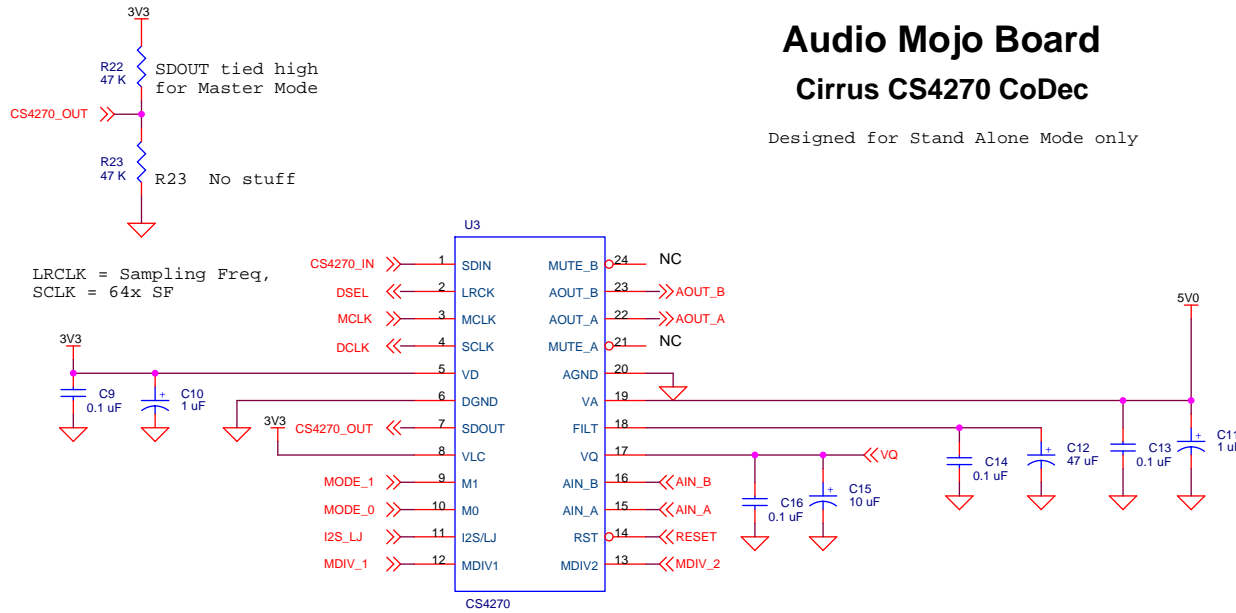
3V3

R22
47 K

SDOUT tied high
for Master Mode

CS4270_OUT

R23
47 K

R23 No stuff

Audio Mojo Board

Cirrus CS4270 CoDec

Designed for Stand Alone Mode only

LRCLK = Sampling Freq,
SCLK = 64x SF

U3

| | Pin | Name | Name | Pin | |
|---|---|---|---|---|---|
| CS4270_IN | 1 | SDIN | MUTE_B | 24 | NC |
| DSEL | 2 | LRCK | AOUT_B | 23 | AOUT_B |
| MCLK | 3 | MCLK | AOUT_A | 22 | AOUT_A |
| DCLK | 4 | SCLK | MUTE_A | 21 | NC |
| | 5 | VD | AGND | 20 | |
| | 6 | DGND | VA | 19 | |
| CS4270_OUT | 7 | SDOUT | FILT | 18 | |
| | 8 | VLC | VQ | 17 | VQ |
| MODE_1 | 9 | M1 | AIN_B | 16 | AIN_B |
| MODE_0 | 10 | M0 | AIN_A | 15 | AIN_A |
| I2S_LJ | 11 | I2S/LJ | RST | 14 | RESET |
| MDIV_1 | 12 | MDIV1 | MDIV2 | 13 | MDIV_2 |

CS4270

3V3

C9
0.1 uF

C10
1 uF

3V3

5V0

C14
0.1 uF

C12
47 uF

C13
0.1 uF

C11
1 u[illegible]

C16
0.1 uF

C15
10 uF